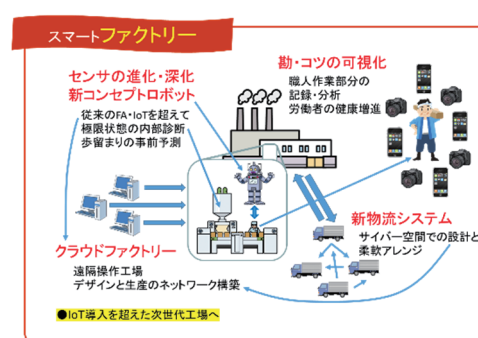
スマートファクトリー

センサの進化・深化
新コンセプトロボット

従来のFA・IoTを超えて
極限状態の内部診断
歩留まりの事前予測

勘・コツの可視化

職人作業部分の
記録・分析
労働者の健康増進

新物流システム

サイバー空間での設計と
柔軟アレンジ

クラウドファクトリー

遠隔操作工場
デザインと生産のネットワーク構築

●IoT導入を超えた次世代工場へ